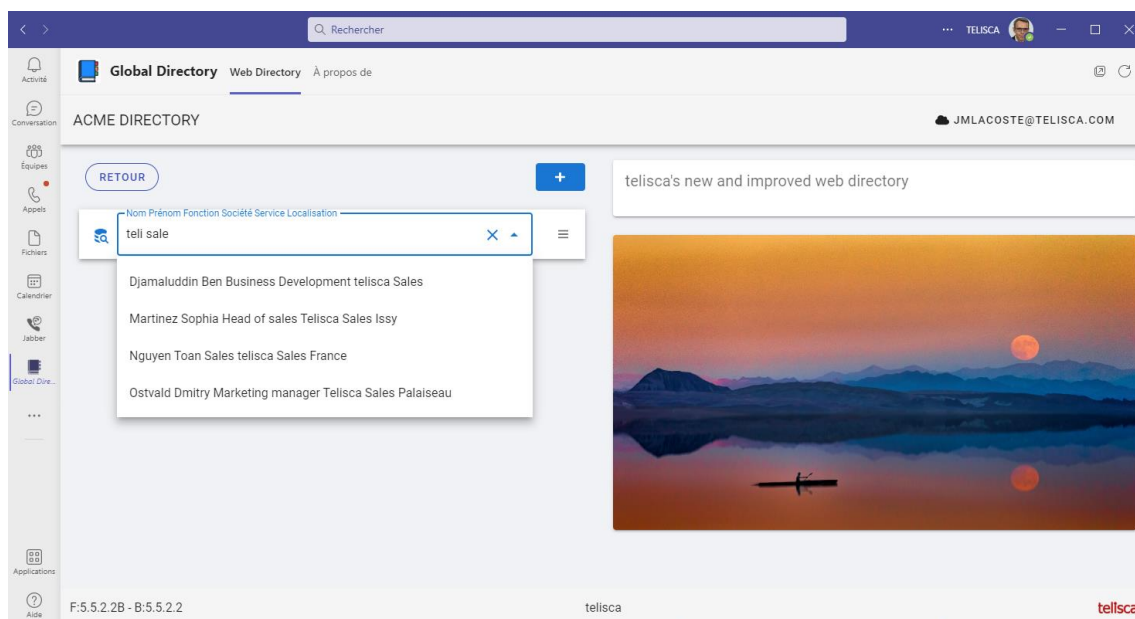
Rechercher

··· TELISCA

Activité
Conversation
Équipes
Appels
Fichiers
Calendrier
Jabber
Global Dire...
···
Applications
Aide

Global Directory Web Directory À propos de

ACME DIRECTORY

JMLACOSTE@TELISCA.COM

RETOUR

+

telisca's new and improved web directory

Nom Prénom Fonction Société Service Localisation

teli sale

Djamaluddin Ben Business Development telisca Sales

Martinez Sophia Head of sales Telisca Sales Issy

Nguyen Toan Sales telisca Sales France

Ostvald Dmitry Marketing manager Telisca Sales Palaiseau

F:5.5.2.2B - B:5.5.2.2

telisca

tellsca